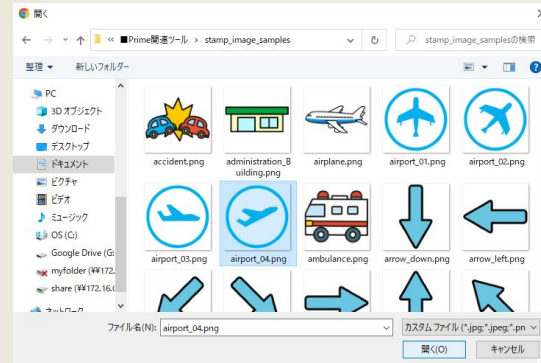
開く

« ■Prime関連ツール › stamp_image_samples

stamp_image_samplesの検索

整理 ▼ 新しいフォルダー

PC
3D オブジェクト
ダウンロード
デスクトップ
ドキュメント
ピクチャ
ビデオ
ミュージック
OS (C:)
Google Drive (G:
myfolder (¥¥172.
share (¥¥172.16.
ネットワーク

accident.png
administration_Building.png
airplane.png
airport_01.png
airport_02.png
airport_03.png
airport_04.png
ambulance.png
arrow_down.png
arrow_left.png

ファイル名(N): airport_04.png
カスタム ファイル (*.jpg;*.jpeg;*.pn
開く(O)
キャンセル